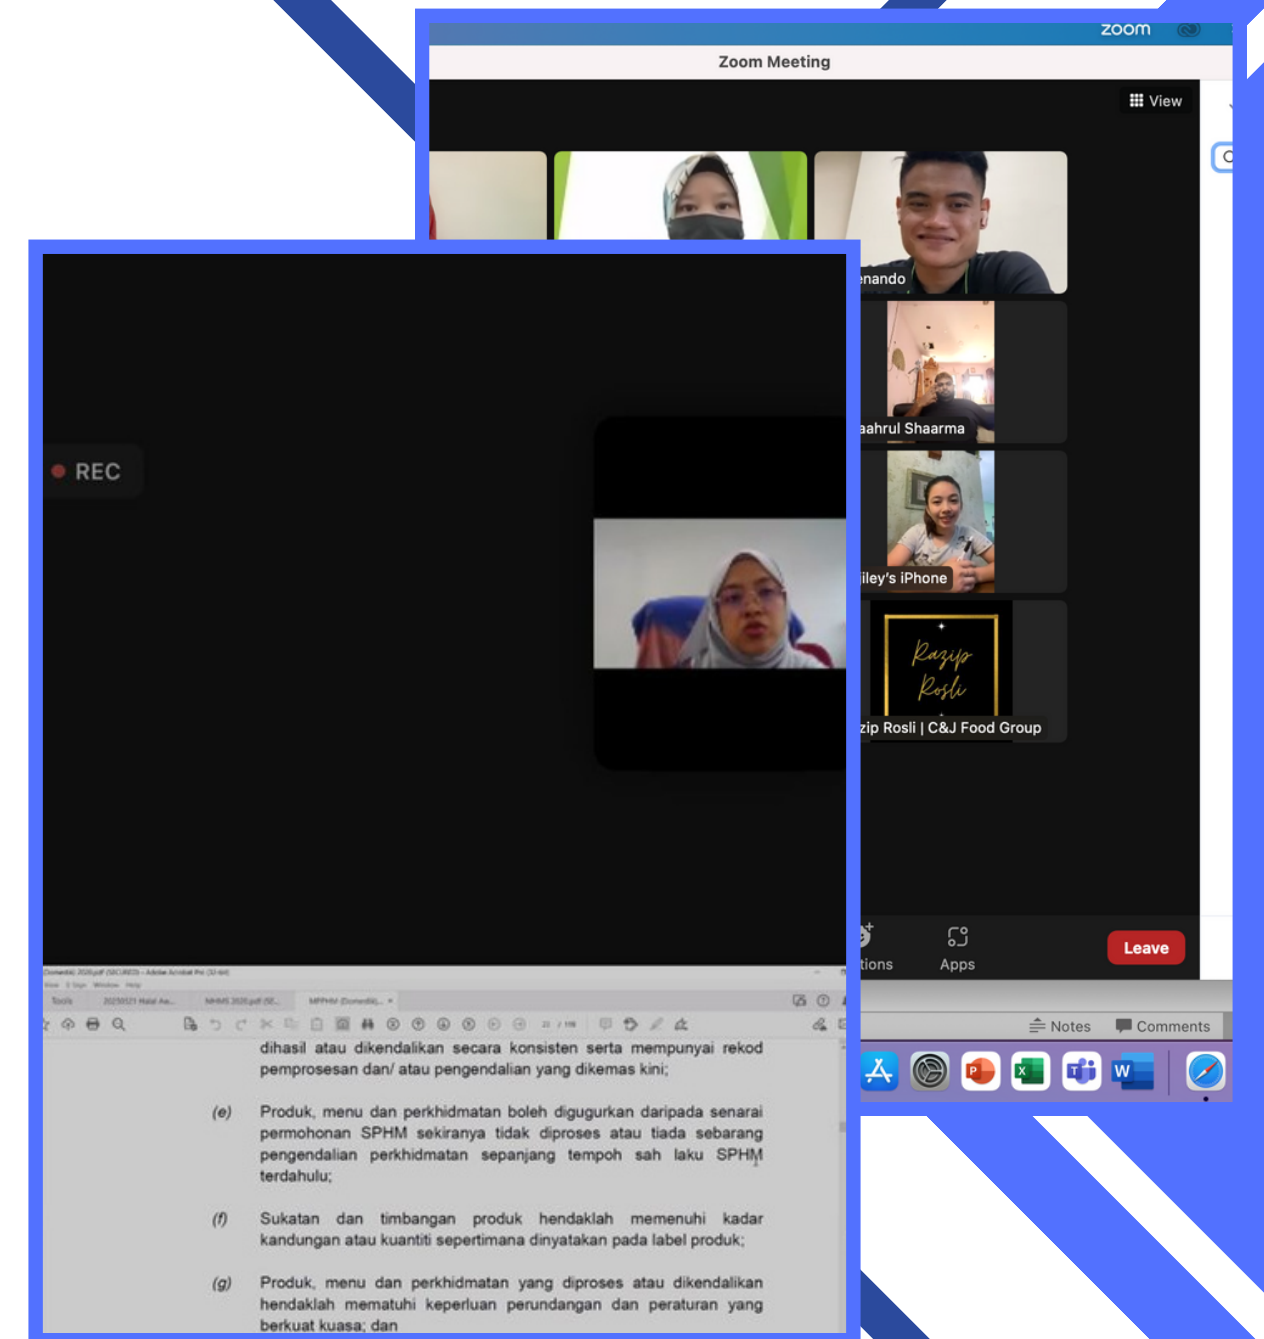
zoom

Zoom Meeting

View

nando

aahrul Shaarma

iley's iPhone

Razip Rosli

zip Rosli | C&J Food Group

tions

Apps

Leave

Notes

Comments

REC

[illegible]

Tools

dihasil atau dikendalikan secara konsisten serta mempunyai rekod pemprosesan dan/ atau pengendalian yang dikemas kini;

(e) Produk, menu dan perkhidmatan boleh digugurkan daripada senarai permohonan SPHM sekiranya tidak diproses atau tiada sebarang pengendalian perkhidmatan sepanjang tempoh sah laku SPHM terdahulu;

(f) Sukatan dan timbangan produk hendaklah memenuhi kadar kandungan atau kuantiti sepertimana dinyatakan pada label produk;

(g) Produk, menu dan perkhidmatan yang diproses atau dikendalikan hendaklah mematuhi keperluan perundangan dan peraturan yang berkuat kuasa; dan